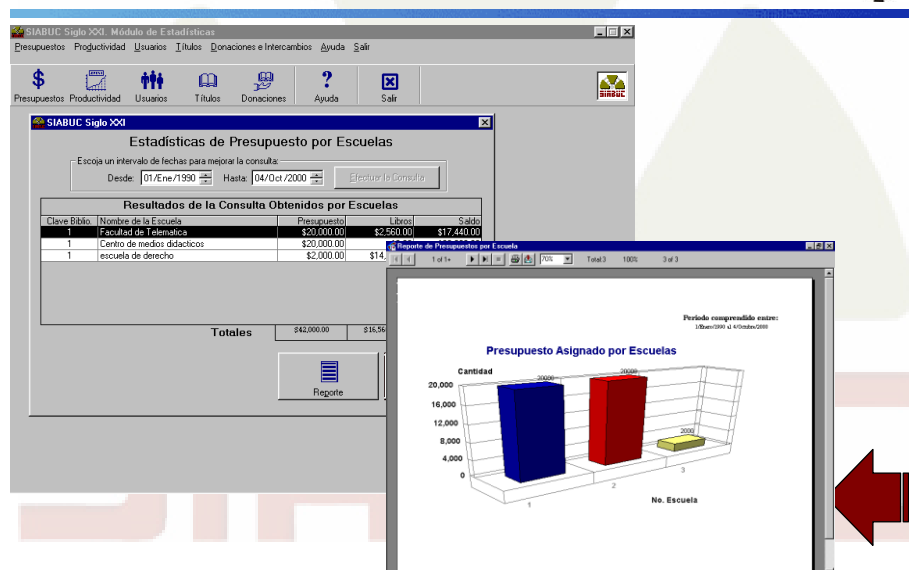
SIABUC Siglo XXI. Módulo de Estadísticas

Presupuestos Productividad Usuarios Títulos Donaciones e Intercambios Ayuda Salir

Presupuestos Productividad Usuarios Títulos Donaciones Ayuda Salir

SIABUC

SIABUC Siglo XXI

Estadísticas de Presupuesto por Escuelas

Escoja un intervalo de fechas para mejorar la consulta:

Desde: 01/Ene/1990 Hasta: 04/Oct/2000 Efectuar la Consulta

Resultados de la Consulta Obtenidos por Escuelas

| Clave Biblio. | Nombre de la Escuela | Presupuesto | Libros | Saldo |
|---|---|---|---|---|
| 1 | Facultad de Telematica | $20,000.00 | $2,560.00 | $17,440.00 |
| 1 | Centro de medios didacticos | $20,000.00 | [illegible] | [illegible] |
| 1 | escuela de derecho | $2,000.00 | $14,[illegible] | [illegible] |

Totales $42,000.00 $16,56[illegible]

Reporte

Reporte de Presupuestos por Escuela

1 of 1+ 70% Total:3 100% 3 of 3

Periodo comprendido entre:
1/Enero/1990 al 4/Octubre/2000

Presupuesto Asignado por Escuelas

Cantidad

20,000
16,000
12,000
8,000
4,000
0

20000
20000
2000

1
2
3

No. Escuela